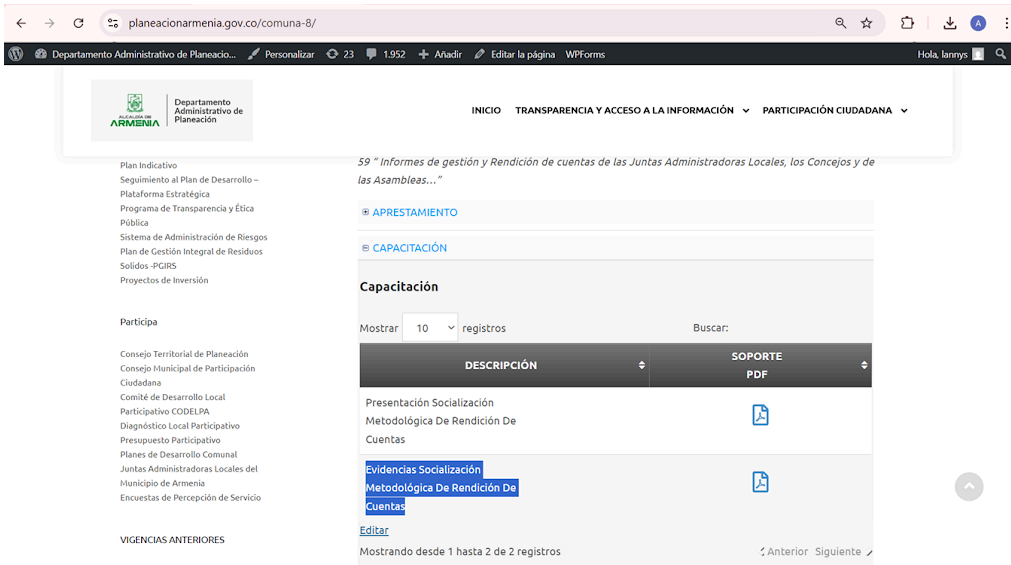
planeacionarmenia.gov.co/comuna-8/

Departamento Administrativo de Planeacio... Personalizar 23 1.952 Añadir Editar la página WPForms Hola, lannys

ALCALDÍA DE ARMENIA Departamento Administrativo de Planeación

INICIO TRANSPARENCIA Y ACCESO A LA INFORMACIÓN PARTICIPACIÓN CIUDADANA

Plan Indicativo
Seguimiento al Plan de Desarrollo – Plataforma Estratégica
Programa de Transparencia y Ética Pública
Sistema de Administración de Riesgos
Plan de Gestión Integral de Residuos Solidos -PGIRS
Proyectos de Inversión

Participa

Consejo Territorial de Planeación
Consejo Municipal de Participación Ciudadana
Comité de Desarrollo Local Participativo CODELPA
Diagnóstico Local Participativo
Presupuesto Participativo
Planes de Desarrollo Comunal
Juntas Administradoras Locales del Municipio de Armenia
Encuestas de Percepción de Servicio

VIGENCIAS ANTERIORES

59 " Informes de gestión y Rendición de cuentas de las Juntas Administradoras Locales, los Concejos y de las Asambleas…"

APRESTAMIENTO

CAPACITACIÓN

Capacitación

Mostrar 10 registros Buscar:

| DESCRIPCIÓN | SOPORTE PDF |
|---|---|
| Presentación Socialización Metodológica De Rendición De Cuentas | |
| Evidencias Socialización Metodológica De Rendición De Cuentas | |

Editar

Mostrando desde 1 hasta 2 de 2 registros Anterior Siguiente